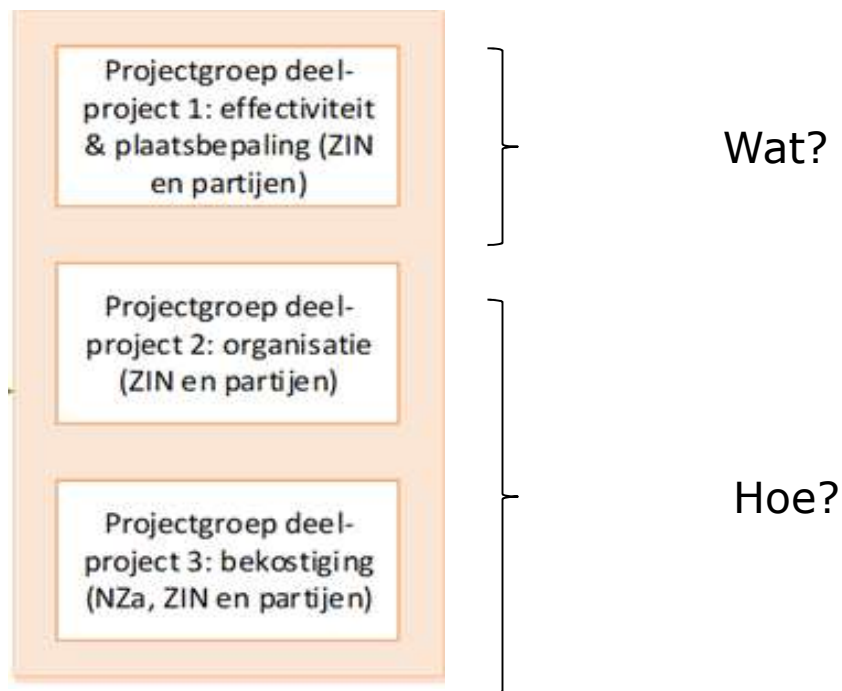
Projectgroep deelproject 1: effectiviteit & plaatsbepaling (ZIN en partijen)

Wat?

Projectgroep deelproject 2: organisatie (ZIN en partijen)

Projectgroep deelproject 3: bekostiging (NZa, ZIN en partijen)

Hoe?